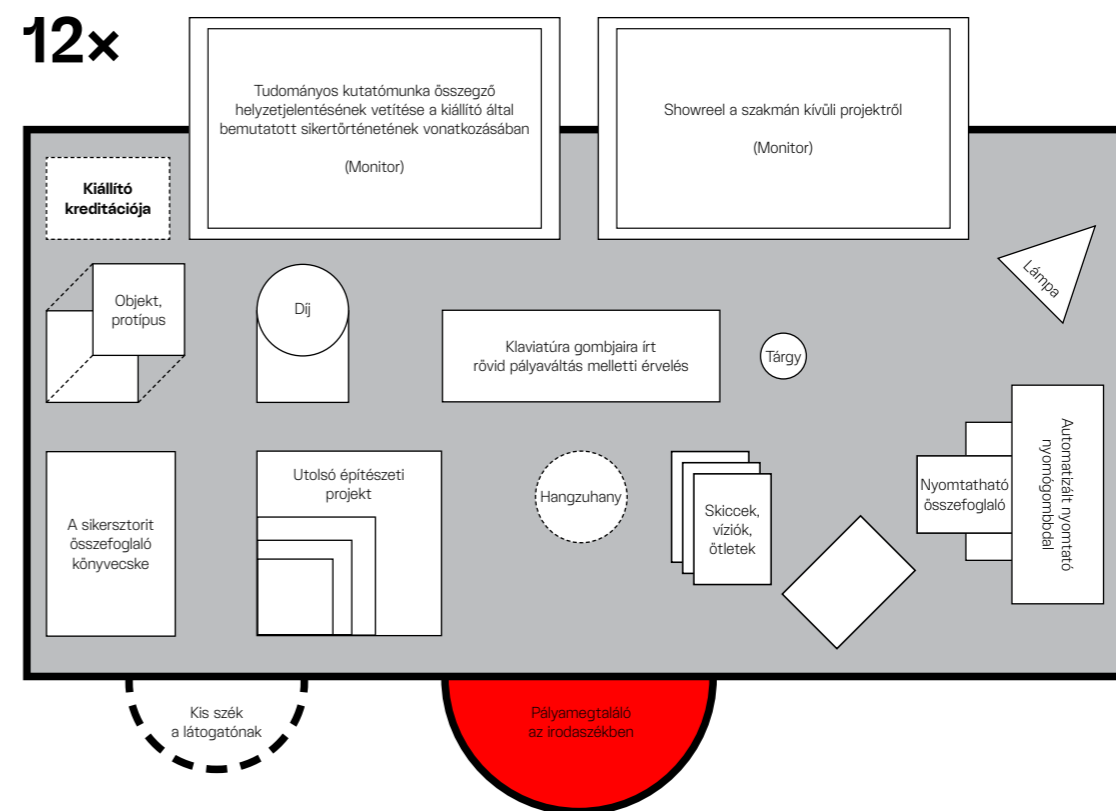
12×

Tudományos kutatómunka összegző helyzetjelentésének vetítése a kiállító által bemutatott sikertörténetének vonatkozásában

(Monitor)

Showreel a szakmán kívüli projektről

(Monitor)

Kiállító kreditációja

Lámpa

Objekt, protípus

Díj

Klaviatúra gombjaira írt rövid pályaváltás melletti érvelés

Tárgy

Automatizált nyomtató nyomógombbal

Nyomtatható összefoglaló

A sikersztorit összefoglaló könyvecske

Utolsó építészeti projekt

Hangzuhany

Skiccek, víziók, ötletek

Kis szék a látogatónak

Pályamegtaláló az irodaszékben